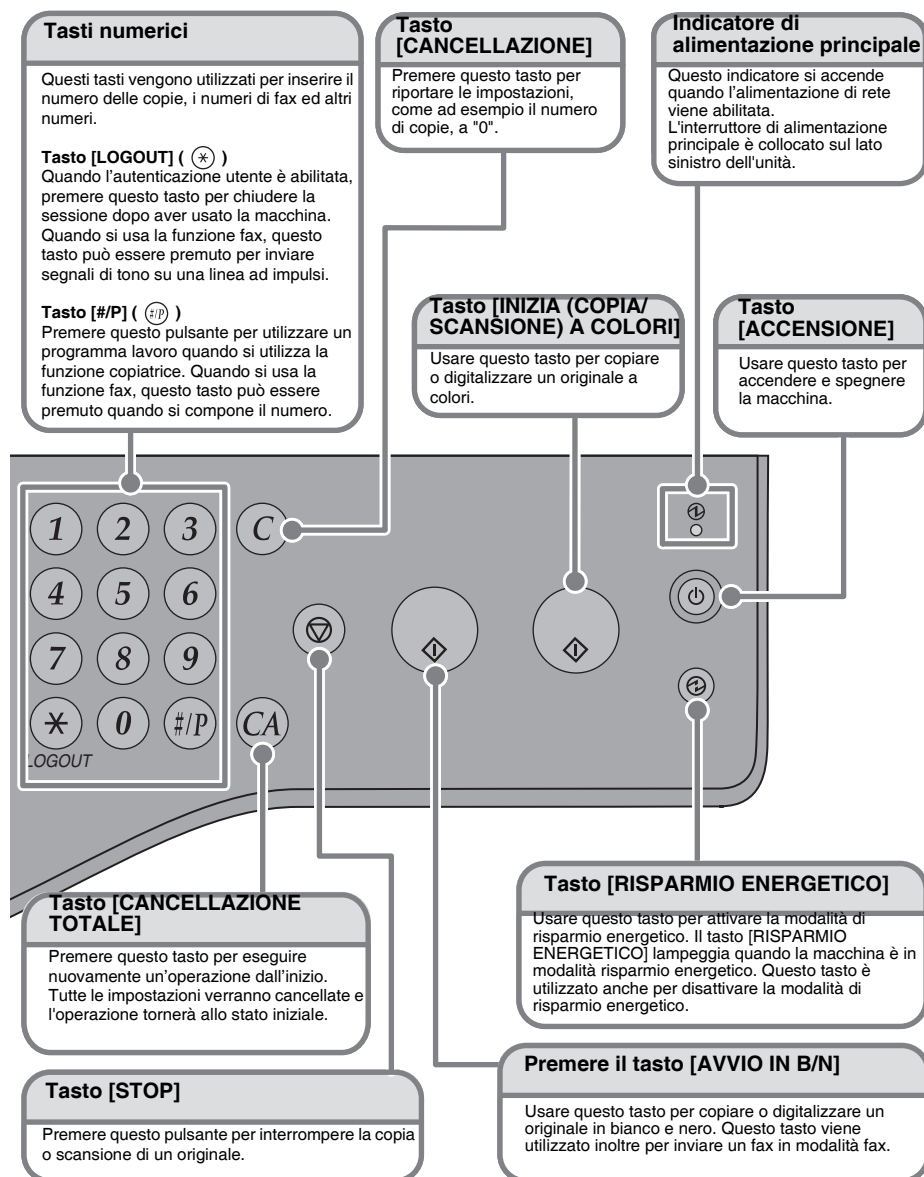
Tasti numerici

Questi tasti vengono utilizzati per inserire il numero delle copie, i numeri di fax ed altri numeri.

Tasto [LOGOUT] ( $\ast$ )
Quando l'autenticazione utente è abilitata, premere questo tasto per chiudere la sessione dopo aver usato la macchina. Quando si usa la funzione fax, questo tasto può essere premuto per inviare segnali di tono su una linea ad impulsi.

Tasto [#/P] ( #/P )
Premere questo pulsante per utilizzare un programma lavoro quando si utilizza la funzione copiatrice. Quando si usa la funzione fax, questo tasto può essere premuto quando si compone il numero.

Tasto [CANCELLAZIONE]

Premere questo tasto per riportare le impostazioni, come ad esempio il numero di copie, a "0".

Indicatore di alimentazione principale

Questo indicatore si accende quando l'alimentazione di rete viene abilitata.
L'interruttore di alimentazione principale è collocato sul lato sinistro dell'unità.

Tasto [INIZIA (COPIA/ SCANSIONE) A COLORI]

Usare questo tasto per copiare o digitalizzare un originale a colori.

Tasto [ACCENSIONE]

Usare questo tasto per accendere e spegnere la macchina.

1 2 3 C
4 5 6
7 8 9
$\ast$ 0 #/P CA
LOGOUT

Tasto [CANCELLAZIONE TOTALE]

Premere questo tasto per eseguire nuovamente un'operazione dall'inizio. Tutte le impostazioni verranno cancellate e l'operazione tornerà allo stato iniziale.

Tasto [RISPARMIO ENERGETICO]

Usare questo tasto per attivare la modalità di risparmio energetico. Il tasto [RISPARMIO ENERGETICO] lampeggia quando la macchina è in modalità risparmio energetico. Questo tasto è utilizzato anche per disattivare la modalità di risparmio energetico.

Tasto [STOP]

Premere questo pulsante per interrompere la copia o scansione di un originale.

Premere il tasto [AVVIO IN B/N]

Usare questo tasto per copiare o digitalizzare un originale in bianco e nero. Questo tasto viene utilizzato inoltre per inviare un fax in modalità fax.